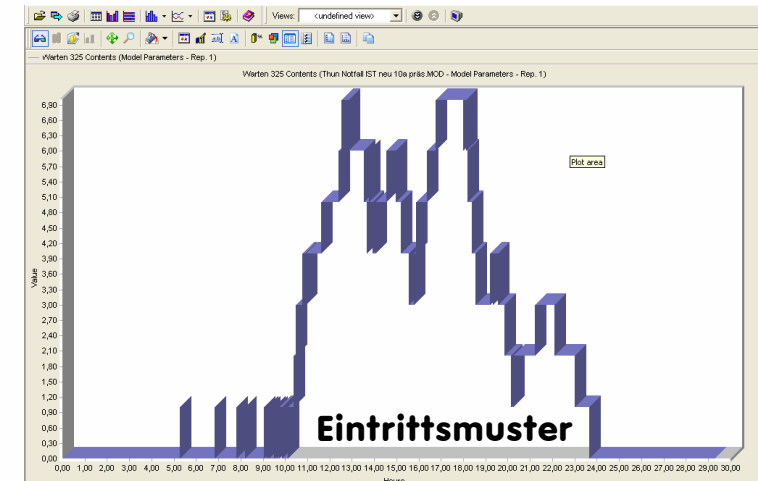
Views: <undefined view>

— Warten 325 Contents (Model Parameters - Rep. 1)

Warten 325 Contents (Thun Notfall IST neu 10a präs.MOD - Model Parameters - Rep. 1)

Plot area

Value

6,90
6,60
6,30
6,00
5,70
5,40
5,10
4,80
4,50
4,20
3,90
3,60
3,30
3,00
2,70
2,40
2,10
1,80
1,50
1,20
0,90
0,60
0,30
0,00

0,00 1,00 2,00 3,00 4,00 5,00 6,00 7,00 8,00 9,00 10,00 11,00 12,00 13,00 14,00 15,00 16,00 17,00 18,00 19,00 20,00 21,00 22,00 23,00 24,00 25,00 26,00 27,00 28,00 29,00 30,00

Hours

Eintrittsmuster